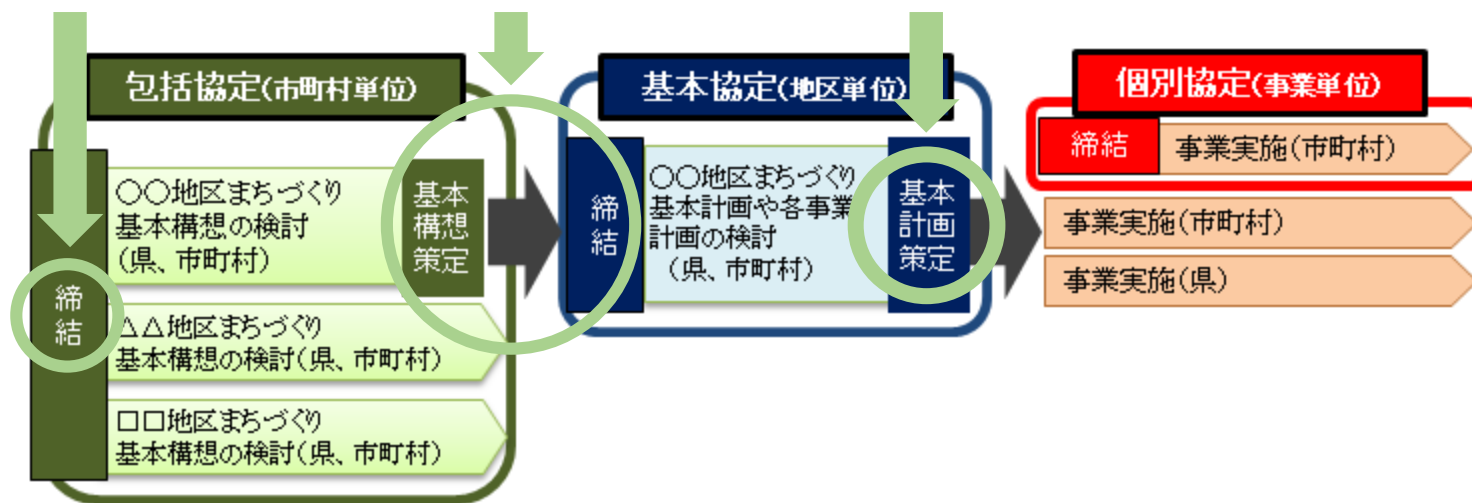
包括協定(市町村単位)

締結

○○地区まちづくり基本構想の検討(県、市町村)

△△地区まちづくり基本構想の検討(県、市町村)

□□地区まちづくり基本構想の検討(県、市町村)

基本構想策定

基本協定(地区単位)

締結

○○地区まちづくり基本計画や各事業計画の検討(県、市町村)

基本計画策定

個別協定(事業単位)

締結

事業実施(市町村)

事業実施(市町村)

事業実施(県)